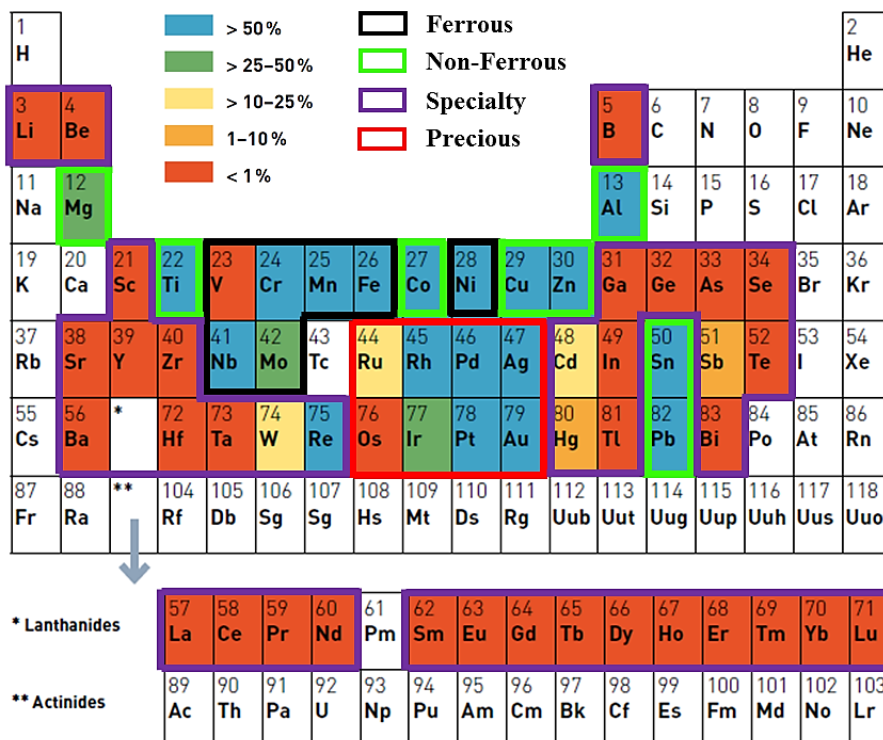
> 50%
> 25–50%
> 10–25%
1–10%
< 1%

Ferrous
Non-Ferrous
Specialty
Precious

| | | | | | | | | | | | | | | | | | |
|---|---|---|---|---|---|---|---|---|---|---|---|---|---|---|---|---|---|
| 1 H | | | | | | | | | | | | | | | | | 2 He |
| 3 Li | 4 Be | | | | | | | | | | | 5 B | 6 C | 7 N | 8 O | 9 F | 10 Ne |
| 11 Na | 12 Mg | | | | | | | | | | | 13 Al | 14 Si | 15 P | 16 S | 17 Cl | 18 Ar |
| 19 K | 20 Ca | 21 Sc | 22 Ti | 23 V | 24 Cr | 25 Mn | 26 Fe | 27 Co | 28 Ni | 29 Cu | 30 Zn | 31 Ga | 32 Ge | 33 As | 34 Se | 35 Br | 36 Kr |
| 37 Rb | 38 Sr | 39 Y | 40 Zr | 41 Nb | 42 Mo | 43 Tc | 44 Ru | 45 Rh | 46 Pd | 47 Ag | 48 Cd | 49 In | 50 Sn | 51 Sb | 52 Te | 53 I | 54 Xe |
| 55 Cs | 56 Ba | * | 72 Hf | 73 Ta | 74 W | 75 Re | 76 Os | 77 Ir | 78 Pt | 79 Au | 80 Hg | 81 Tl | 82 Pb | 83 Bi | 84 Po | 85 At | 86 Rn |
| 87 Fr | 88 Ra | ** | 104 Rf | 105 Db | 106 Sg | 107 Sg | 108 Hs | 109 Mt | 110 Ds | 111 Rg | 112 Uub | 113 Uut | 114 Uug | 115 Uup | 116 Uuh | 117 Uus | 118 Uuo |

* Lanthanides

| | | | | | | | | | | | | | | |
|---|---|---|---|---|---|---|---|---|---|---|---|---|---|---|
| 57 La | 58 Ce | 59 Pr | 60 Nd | 61 Pm | 62 Sm | 63 Eu | 64 Gd | 65 Tb | 66 Dy | 67 Ho | 68 Er | 69 Tm | 70 Yb | 71 Lu |

** Actinides

| | | | | | | | | | | | | | | |
|---|---|---|---|---|---|---|---|---|---|---|---|---|---|---|
| 89 Ac | 90 Th | 91 Pa | 92 U | 93 Np | 94 Pu | 95 Am | 96 Cm | 97 Bk | 98 Cf | 99 Es | 100 Fm | 101 Md | 102 No | 103 Lr |